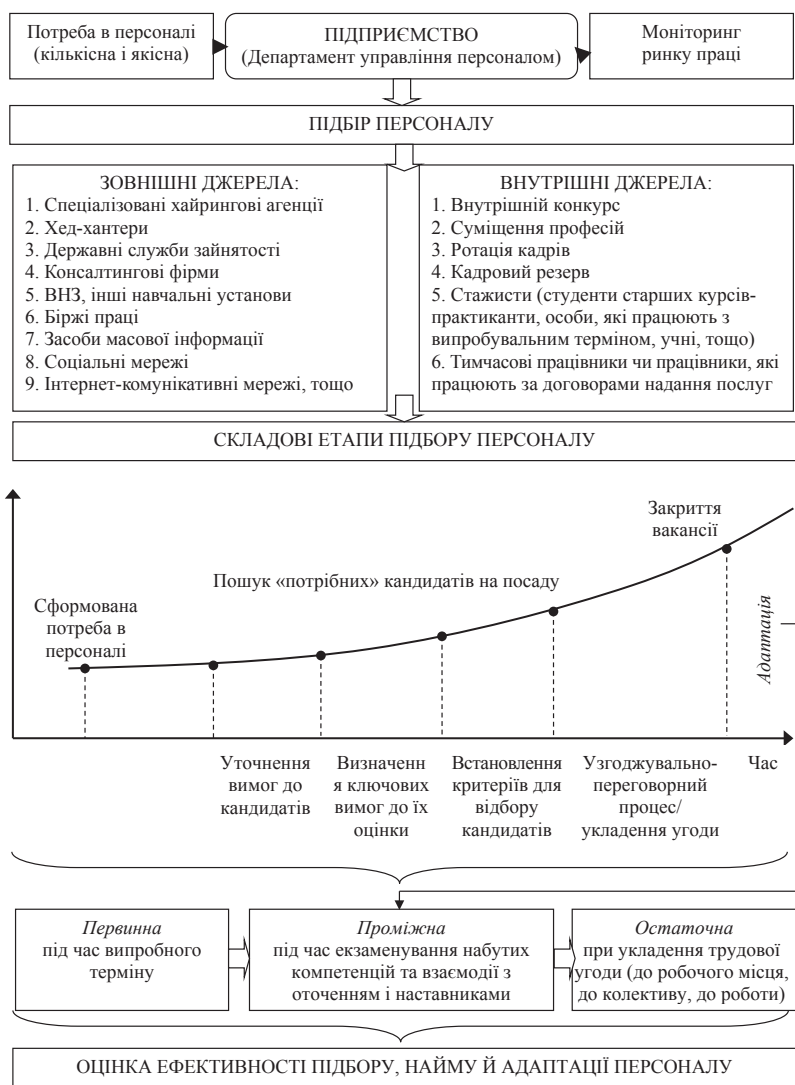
Потреба в персоналі (кількісна і якісна)

ПІДПРИЄМСТВО (Департамент управління персоналом)

Моніторинг ринку праці

ПІДБІР ПЕРСОНАЛУ

ЗОВНІШНІ ДЖЕРЕЛА:
1. Спеціалізовані хайрингові агенції
2. Хед-хантери
3. Державні служби зайнятості
4. Консалтингові фірми
5. ВНЗ, інші навчальні установи
6. Біржі праці
7. Засоби масової інформації
8. Соціальні мережі
9. Інтернет-комунікативні мережі, тощо

ВНУТРІШНІ ДЖЕРЕЛА:
1. Внутрішній конкурс
2. Суміщення професій
3. Ротація кадрів
4. Кадровий резерв
5. Стажисти (студенти старших курсів-практиканти, особи, які працюють з випробувальним терміном, учні, тощо)
6. Тимчасові працівники чи працівники, які працюють за договорами надання послуг

СКЛАДОВІ ЕТАПИ ПІДБОРУ ПЕРСОНАЛУ

Закриття вакансії

Пошук «потрібних» кандидатів на посаду

Сформована потреба в персоналі

Адаптація

Уточнення вимог до кандидатів

Визначенн я ключових вимог до їх оцінки

Встановлення критеріїв для відбору кандидатів

Узгоджувально-переговорний процес/ укладення угоди

Час

*Первинна* під час випробного терміну

*Проміжна* під час екзаменування набутих компетенцій та взаємодії з оточенням і наставниками

*Остаточна* при укладення трудової угоди (до робочого місця, до колективу, до роботи)

ОЦІНКА ЕФЕКТИВНОСТІ ПІДБОРУ, НАЙМУ Й АДАПТАЦІЇ ПЕРСОНАЛУ